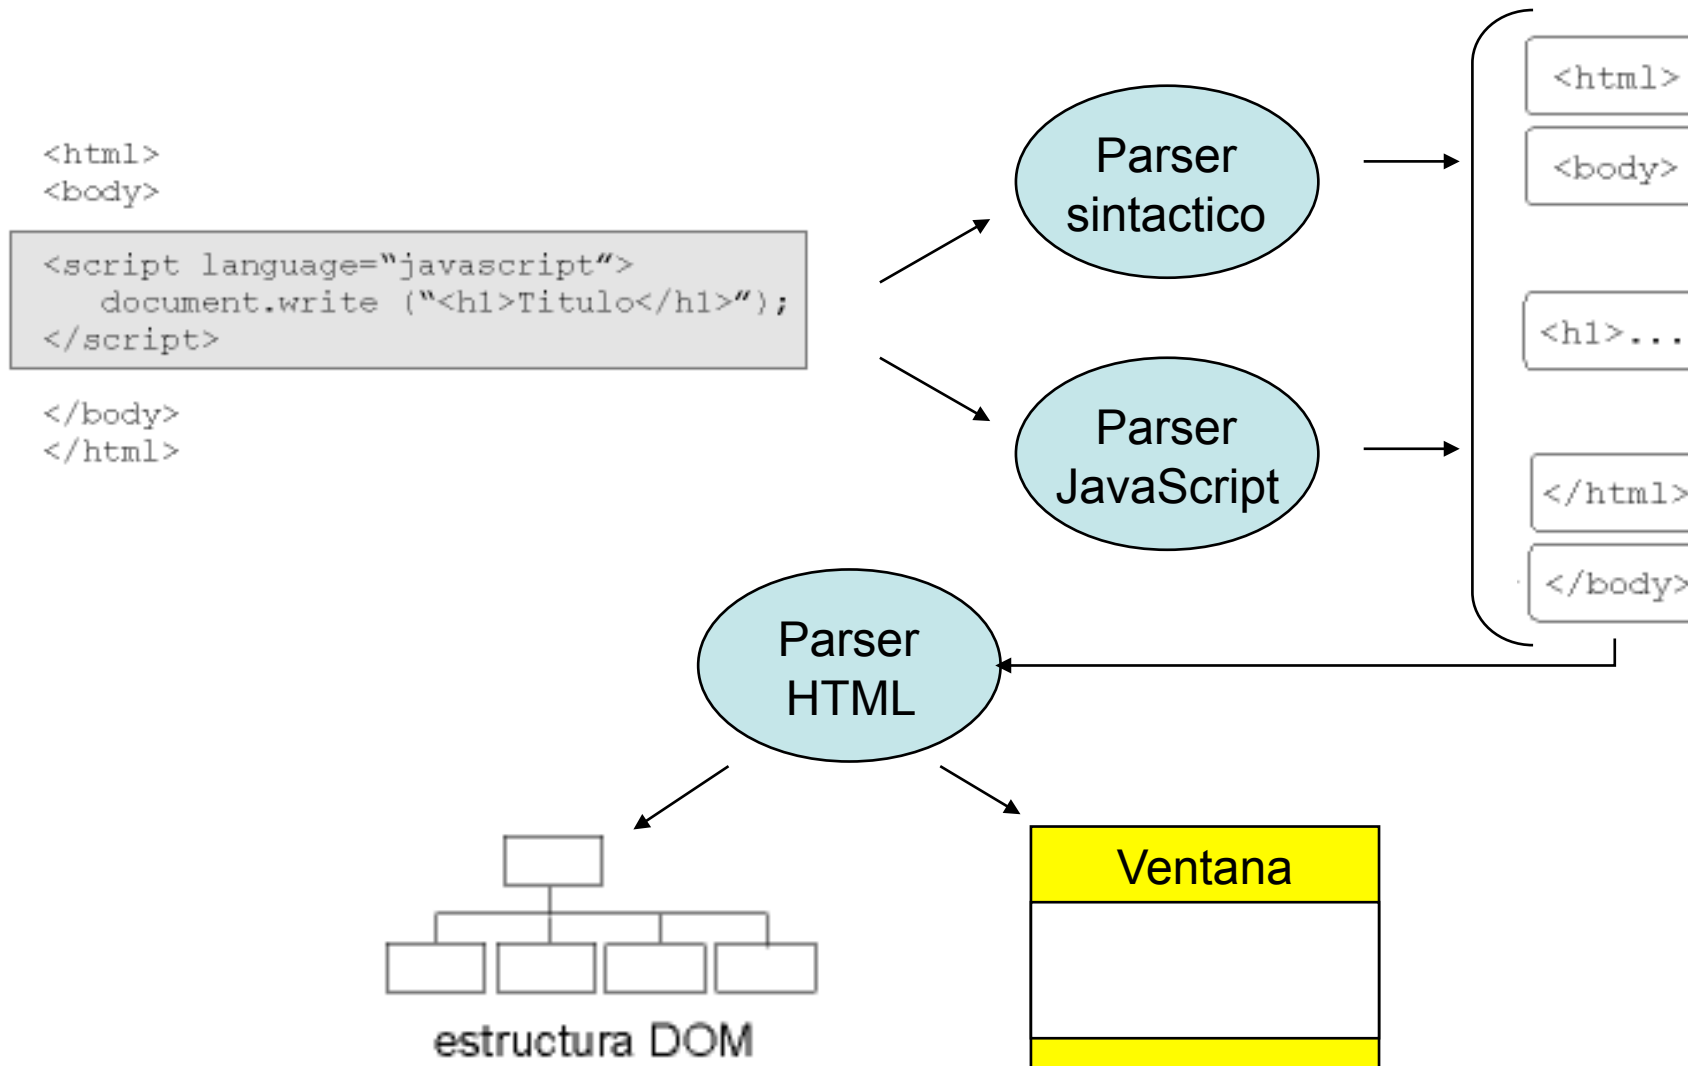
<html>
<body>

<script language="javascript">
document.write ("<h1>Titulo</h1>");
</script>

</body>
</html>

Parser sintactico

Parser JavaScript

<html>

<body>

<h1>...

</html>

</body>

Parser HTML

estructura DOM

Ventana